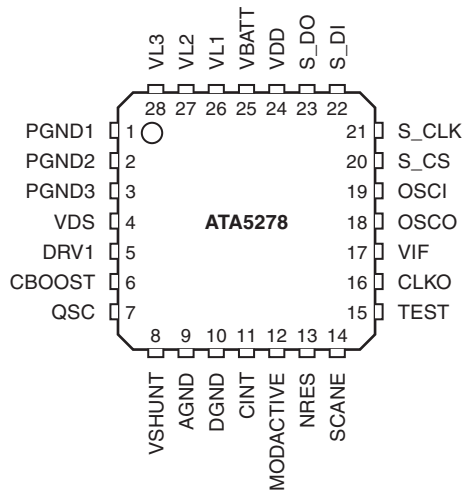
VL3 VL2 VL1 VBATT VDD S_DO S_DI

28 27 26 25 24 23 22

PGND1 1
PGND2 2
PGND3 3
VDS 4
DRV1 5
CBOOST 6
QSC 7

ATA5278

21 S_CLK
20 S_CS
19 OSCI
18 OSCO
17 VIF
16 CLKO
15 TEST

8 9 10 11 12 13 14

VSHUNT AGND DGND CINT MODACTIVE NRES SCANE